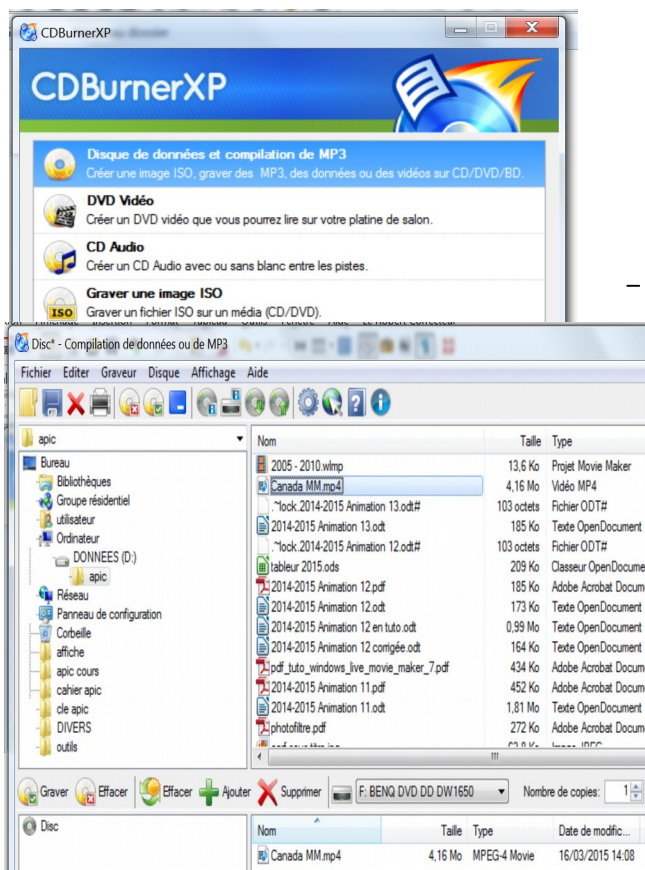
CDBurnerXP

CDBurnerXP

Disque de données et compilation de MP3
Créer une image ISO, graver des MP3, des données ou des vidéos sur CD/DVD/BD.

DVD Vidéo
Créer un DVD vidéo que vous pourrez lire sur votre platine de salon.

CD Audio
Créer un CD Audio avec ou sans blanc entre les pistes.

Graver une image ISO
Graver un fichier ISO sur un média (CD/DVD).

–

Disc* - Compilation de données ou de MP3

Fichier Editer Graveur Disque Affichage Aide

apic

Bureau
Bibliothèques
Groupe résidentiel
utilisateur
Ordinateur
DONNEES (D:)
apic
Réseau
Panneau de configuration
Corbeille
affiche
apic cours
cahier apic
cle apic
DIVERS
outils

| Nom | Taille | Type |
|---|---|---|
| 2005 - 2010.wlmp | 13,6 Ko | Projet Movie Maker |
| Canada MM.mp4 | 4,16 Mo | Vidéo MP4 |
| .~lock.2014-2015 Animation 13.odt# | 103 octets | Fichier ODT# |
| 2014-2015 Animation 13.odt | 185 Ko | Texte OpenDocument |
| .~lock.2014-2015 Animation 12.odt# | 103 octets | Fichier ODT# |
| tableur 2015.ods | 209 Ko | Classeur OpenDocume |
| 2014-2015 Animation 12.pdf | 185 Ko | Adobe Acrobat Docum |
| 2014-2015 Animation 12.odt | 173 Ko | Texte OpenDocument |
| 2014-2015 Animation 12 en tuto.odt | 0,99 Mo | Texte OpenDocument |
| 2014-2015 Animation 12 corrigée.odt | 164 Ko | Texte OpenDocument |
| pdf_tuto_windows_live_movie_maker_7.pdf | 434 Ko | Adobe Acrobat Docum |
| 2014-2015 Animation 11.pdf | 452 Ko | Adobe Acrobat Docum |
| 2014-2015 Animation 11.odt | 1,81 Mo | Texte OpenDocument |
| photofiltre.pdf | 272 Ko | Adobe Acrobat Docum |

Graver Effacer Effacer Ajouter Supprimer F: BENQ DVD DD DW1650 Nombre de copies: 1

Disc

| Nom | Taille | Type | Date de modific... |
|---|---|---|---|
| Canada MM.mp4 | 4,16 Mo | MPEG-4 Movie | 16/03/2015 14:08 |